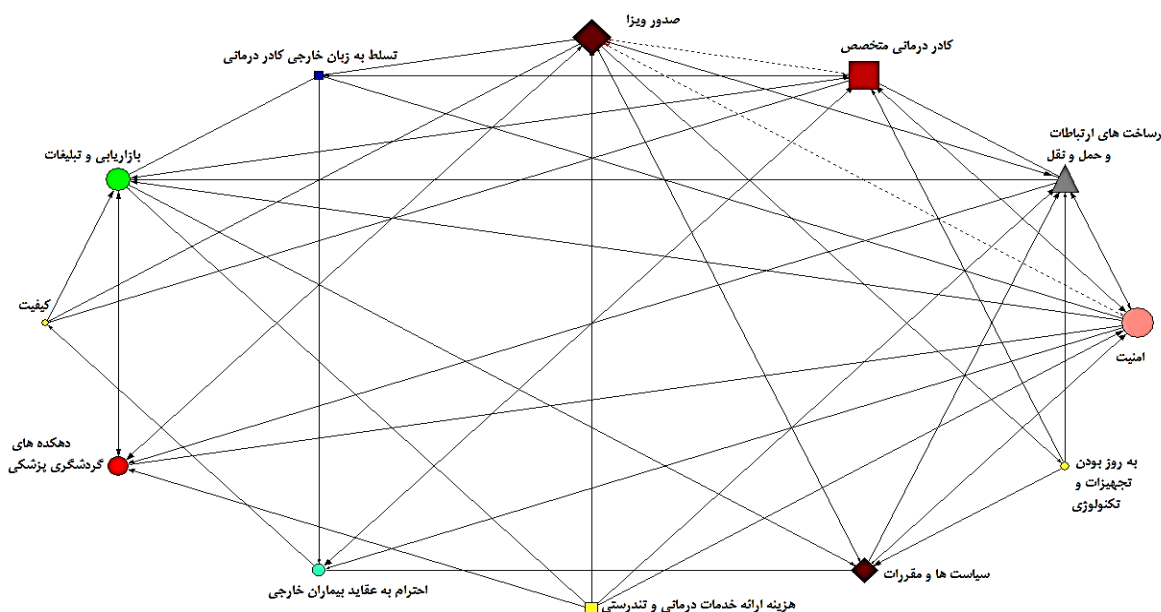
صدور ویزا

تسلط به زبان خارجی کادر درمانی

کادر درمانی متخصص

بازاریابی و تبلیغات

رساخت های ارتباطات و حمل و نقل

کیفیت

امنیت

دهکده های گردشگری پزشکی

به روز بودن تجهیزات و تکنولوژی

احترام به عقاید بیماران خارجی

سیاست ها و مقررات

هزینه ارائه خدمات درمانی و تندرستی